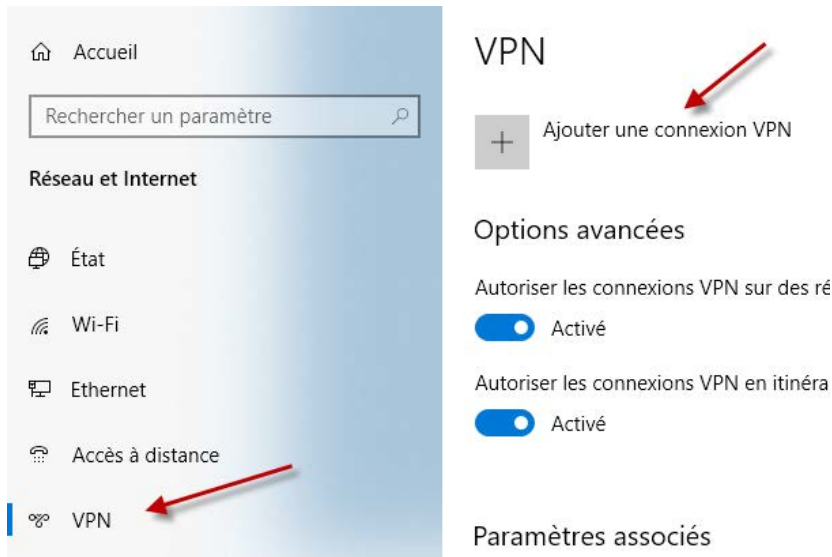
Accueil

Rechercher un paramètre

Réseau et Internet

État

Wi-Fi

Ethernet

Accès à distance

VPN

VPN

Ajouter une connexion VPN

Options avancées

Autoriser les connexions VPN sur des ré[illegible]

Activé

Autoriser les connexions VPN en itinéra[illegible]

Activé

Paramètres associés